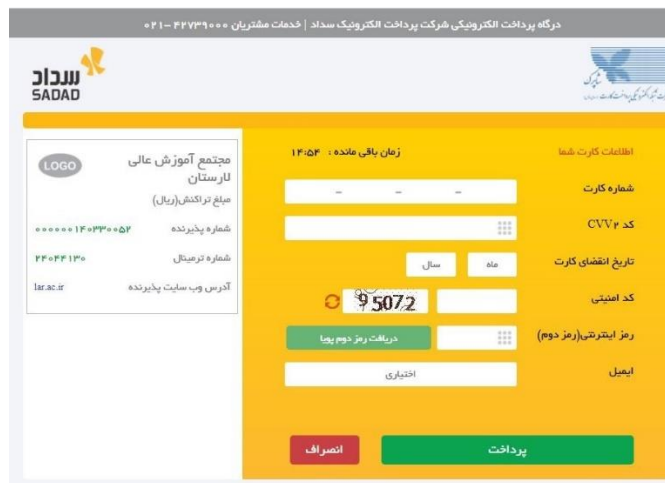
درگاه پرداخت الکترونیکی شرکت پرداخت الکترونیک سداد | خدمات مشتریان ۰۲۱-۴۲۷۳۹۰۰۰

سداد
SADAD

اطلاعات کارت شما
زمان باقی مانده : ۱۴:۵۴

شماره کارت
- - -

کد CVV۲

تاریخ انقضای کارت
ماه
سال

کد امنیتی
9507.2

رمز اینترنتی(رمز دوم)
دریافت رمز دوم پویا

ایمیل
اختیاری

پرداخت
انصراف

مجتمع آموزش عالی لارستان
LOGO
مبلغ تراکنش(ریال)
شماره پذیرنده ۰۰۰۰۰۰۱۴۰۳۳۰۰۵۲
شماره ترمینال ۲۴۰۴۴۱۳۰
آدرس وب سایت پذیرنده lar.ac.ir